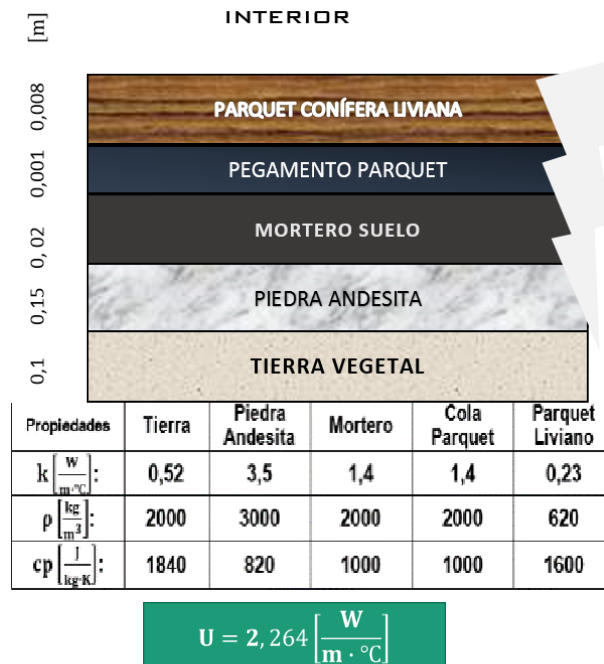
[m]

INTERIOR

0,008
PARQUET CONÍFERA LIVIANA

0,001
PEGAMENTO PARQUET

0, 02
MORTERO SUELO

0,15
PIEDRA ANDESITA

0,1
TIERRA VEGETAL

| Propiedades | Tierra | Piedra Andesita | Mortero | Cola Parquet | Parquet Liviano |
|---|---|---|---|---|---|
| $k\left[\frac{W}{m\cdot°C}\right]$: | 0,52 | 3,5 | 1,4 | 1,4 | 0,23 |
| $\rho\left[\frac{kg}{m^3}\right]$: | 2000 | 3000 | 2000 | 2000 | 620 |
| $cp\left[\frac{J}{kg\cdot K}\right]$: | 1840 | 820 | 1000 | 1000 | 1600 |

$\mathbf{U = 2,264\left[\frac{W}{m\cdot °C}\right]}$